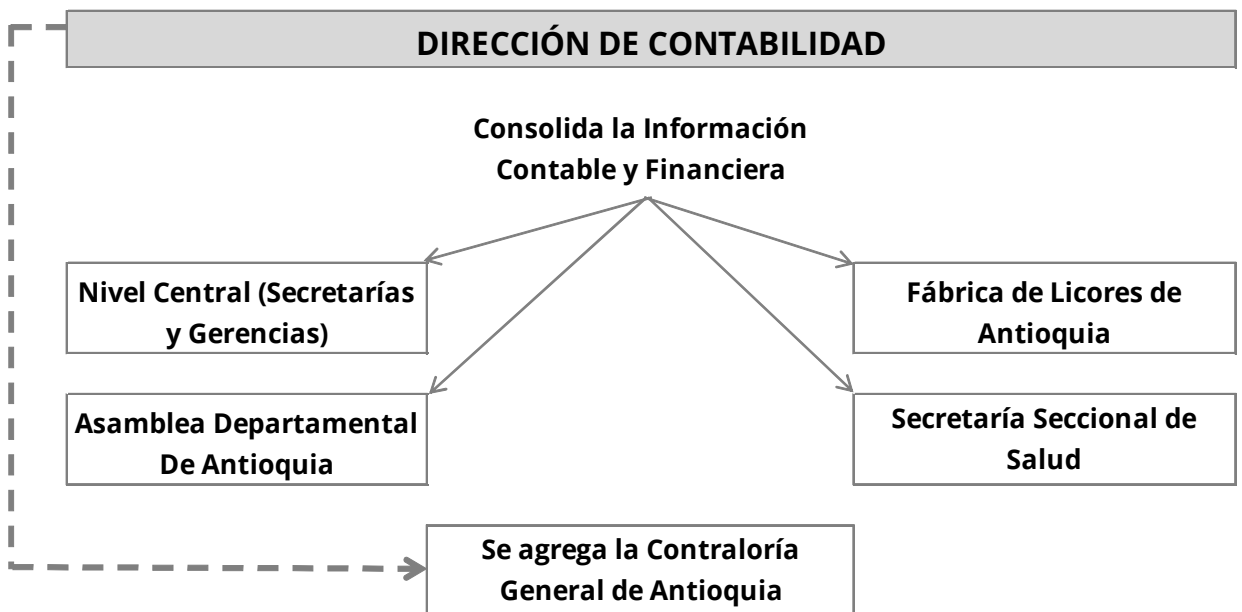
DIRECCIÓN DE CONTABILIDAD

Consolida la Información Contable y Financiera

Nivel Central (Secretarías y Gerencias)

Fábrica de Licores de Antioquia

Asamblea Departamental De Antioquia

Secretaría Seccional de Salud

Se agrega la Contraloría General de Antioquia